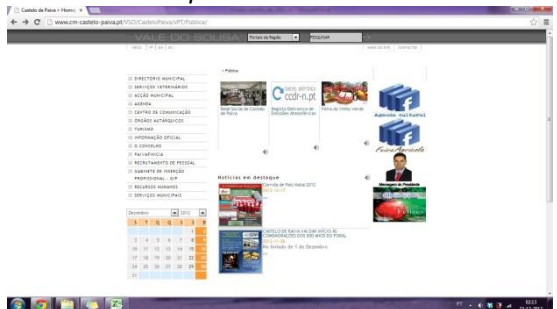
Castelo de Paiva • Home ×

www.cm-castelo-paiva.pt/VSD/CasteloPaiva/vPT/Publica/

VALE DO SOUSA

Pesquisar

DIRECTÓRIO MUNICIPAL
SERVIÇOS VETERINÁRIOS
ACÇÃO MUNICIPAL
AGENDA
CENTRO DE COMUNICAÇÃO
ÓRGÃOS AUTÁRQUICOS
TURISMO
INFORMAÇÃO OFICIAL
O CONCELHO
PAIVAPÉDIA
RECRUTAMENTO DE PESSOAL
GABINETE DE INSERÇÃO PROFISSIONAL - GIP
RECURSOS HUMANOS
SERVIÇOS MUNICIPAIS

Dezembro 2012

| S | T | Q | Q | S | S | D |
|---|---|---|---|---|---|---|
| | | | | | 1 | 2 |
| 3 | 4 | 5 | 6 | 7 | 8 | 9 |
| 10 | 11 | 12 | 13 | 14 | 15 | 16 |
| 17 | 18 | 19 | 20 | 21 | 22 | 23 |
| 24 | 25 | 26 | 27 | 28 | 29 | 30 |
| 31 | | | | | | |

Página

Rede Social de Castelo de Paiva

ccdr-n.pt

Registo Eletrónico de Emissões Atmosféricas

Feira do Vinho Verde

Notícias em destaque

Corrida de Pai Natal 2012

CASTELO DE PAIVA JÁ DÁ INÍCIO AS COMEMORAÇÕES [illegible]

Mensagem do Presidente